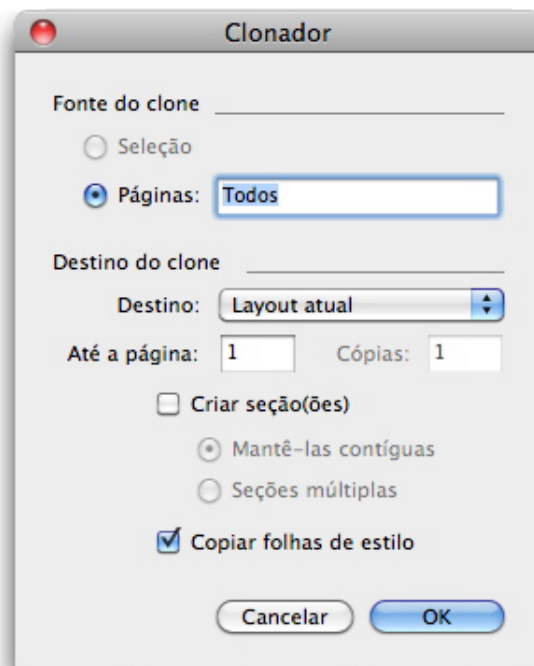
Clonador

Fonte do clone

Seleção

Páginas: Todos

Destino do clone

Destino: Layout atual

Até a página: 1

Cópias: 1

Criar seção(ões)

Mantê-las contíguas

Seções múltiplas

Copiar folhas de estilo

Cancelar

OK